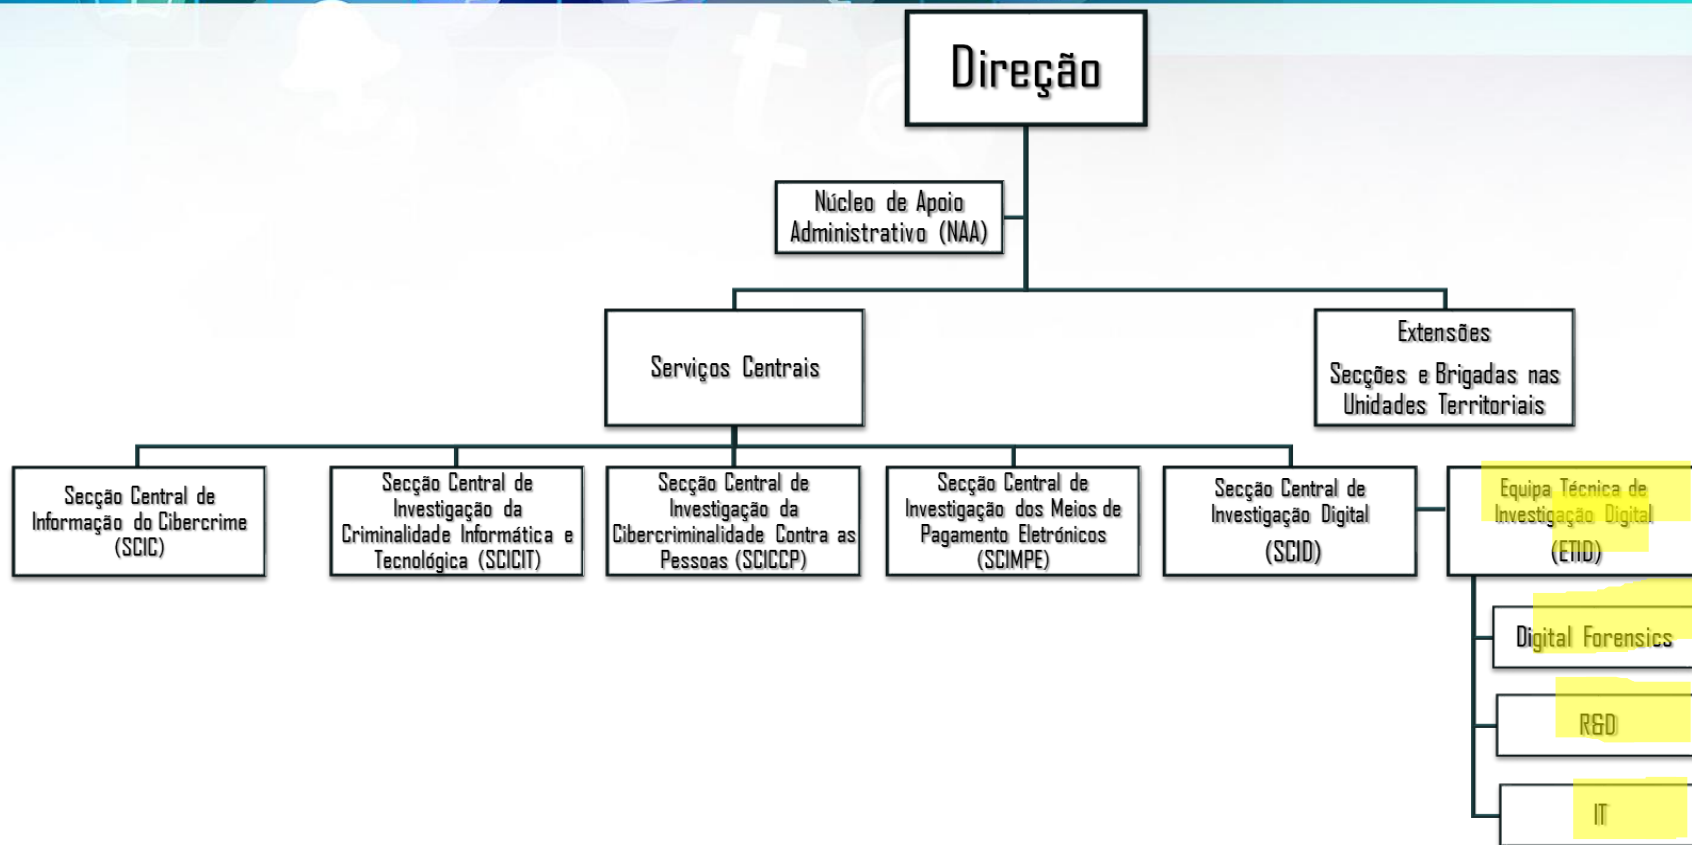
Direção

Núcleo de Apoio Administrativo (NAA)

Serviços Centrais

Extensões

Secções e Brigadas nas Unidades Territoriais

Secção Central de Informação do Cibercrime (SCIC)

Secção Central de Investigação da Criminalidade Informática e Tecnológica (SCICIT)

Secção Central de Investigação da Cibercriminalidade Contra as Pessoas (SCICCP)

Secção Central de Investigação dos Meios de Pagamento Eletrónicos (SCIMPE)

Secção Central de Investigação Digital (SCID)

Equipa Técnica de Investigação Digital (ETID)

Digital Forensics

R&D

IT